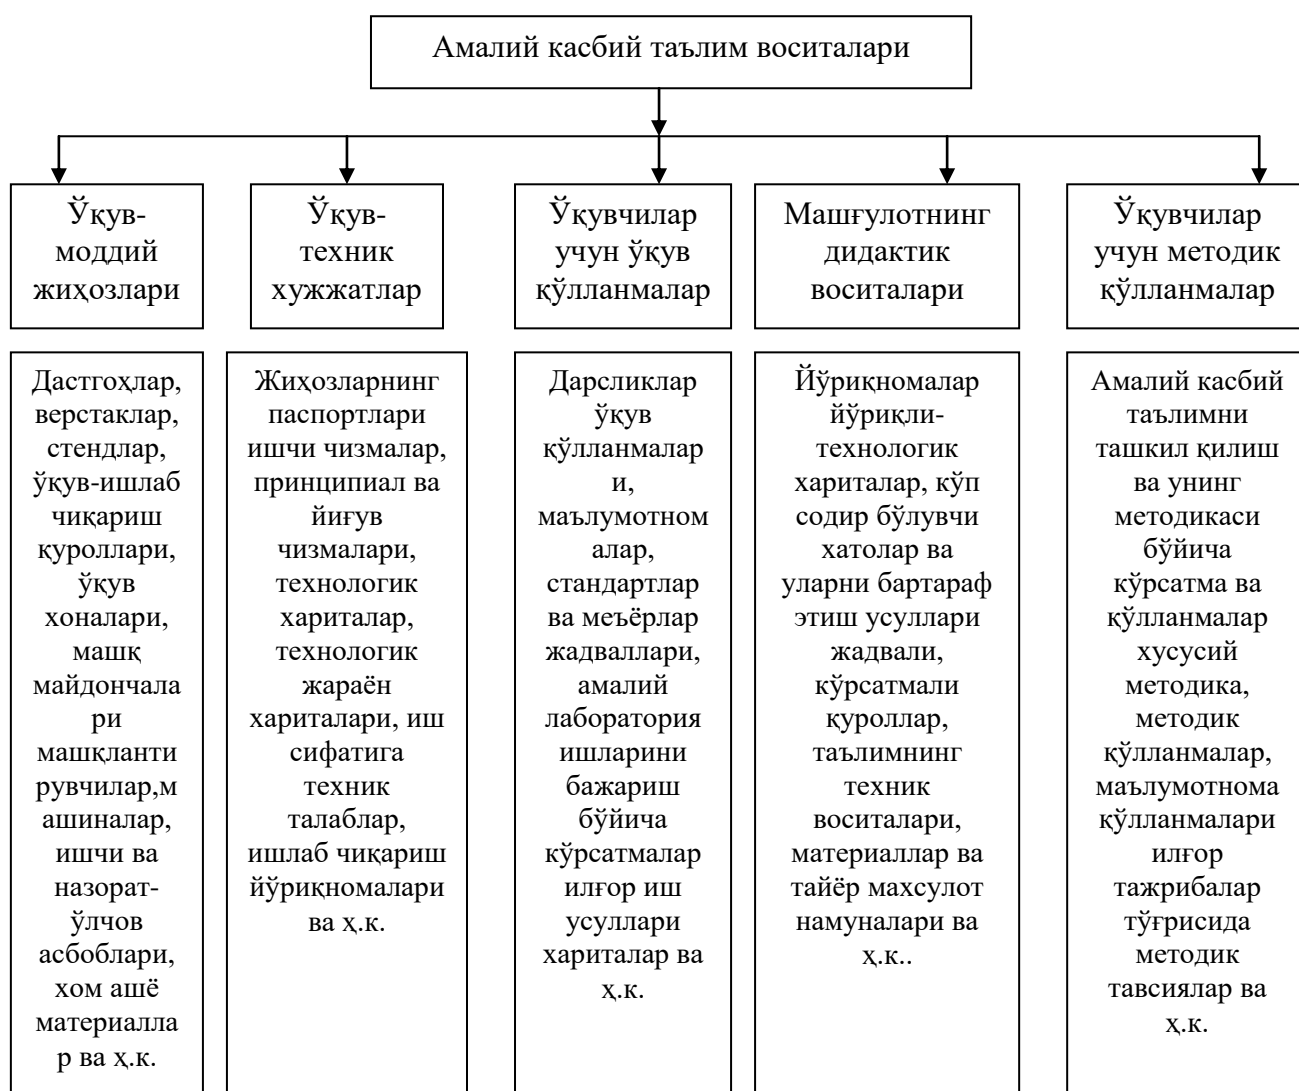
Амалий касбий таълим воситалари

Ўқув-моддий жиҳозлари

Ўқув-техник хужжатлар

Ўқувчилар учун ўқув қўлланмалар

Машғулотнинг дидактик воситалари

Ўқувчилар учун методик қўлланмалар

Дастгоҳлар, верстаклар, стендлар, ўқув-ишлаб чиқариш қуроллари, ўқув хоналари, машқ майдончалари машқлантирувчилар,машиналар, ишчи ва назорат-ўлчов асбоблари, хом ашё материаллар ва ҳ.к.

Жиҳозларнинг паспортлари ишчи чизмалар, принципиал ва йиғув чизмалари, технологик хариталар, технологик жараён хариталари, иш сифатига техник талаблар, ишлаб чиқариш йўриқномалари ва ҳ.к.

Дарсликлар ўқув қўлланмалари, маълумотномалар, стандартлар ва меъёрлар жадваллари, амалий лаборатория ишларини бажариш бўйича кўрсатмалар илғор иш усуллари хариталар ва ҳ.к.

Йўриқномалар йўриқли-технологик хариталар, кўп содир бўлувчи хатолар ва уларни бартараф этиш усуллари жадвали, кўрсатмали қуроллар, таълимнинг техник воситалари, материаллар ва тайёр махсулот намуналари ва ҳ.к..

Амалий касбий таълимни ташкил қилиш ва унинг методикаси бўйича кўрсатма ва қўлланмалар хусусий методика, методик қўлланмалар, маълумотнома қўлланмалари илғор тажрибалар тўғрисида методик тавсиялар ва ҳ.к.